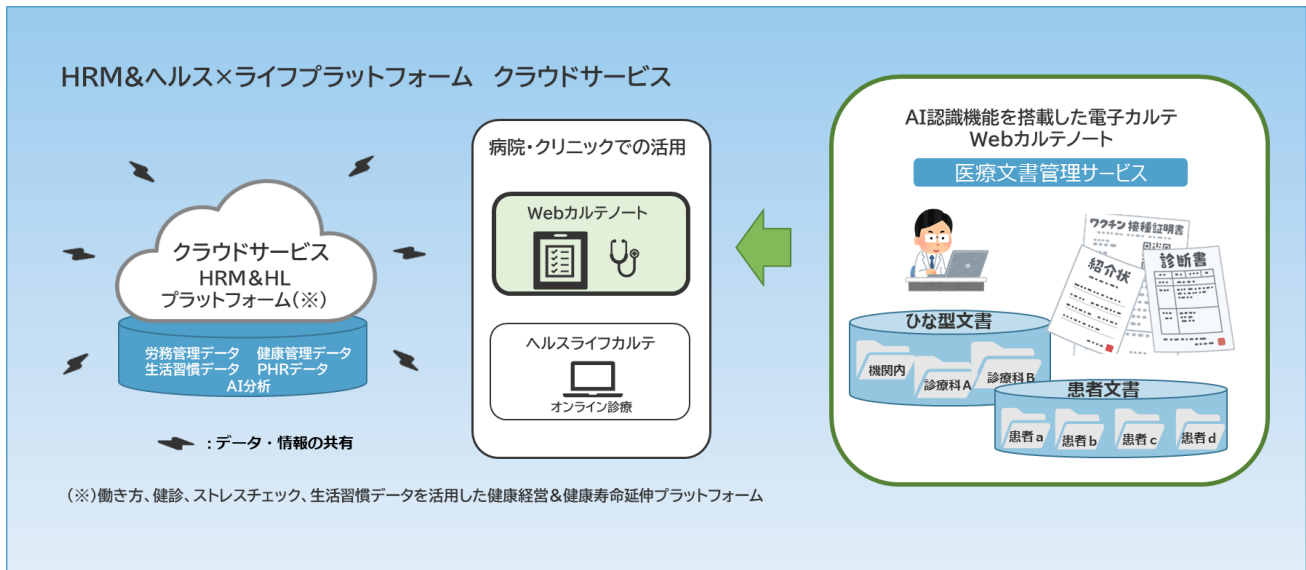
HRM&ヘルス×ライフプラットフォーム　クラウドサービス

クラウドサービス
HRM＆HL
プラットフォーム（※）

労務管理データ　健康管理データ
生活習慣データ　PHRデータ
AI分析

：データ・情報の共有

病院・クリニックでの活用

Webカルテノート

ヘルスライフカルテ

オンライン診療

AI認識機能を搭載した電子カルテ
Webカルテノート

医療文書管理サービス

ワクチン接種証明書

紹介状

診断書

ひな型文書

機関内

診療科A

診療科B

患者文書

患者a

患者b

患者c

患者d

（※）働き方、健診、ストレスチェック、生活習慣データを活用した健康経営＆健康寿命延伸プラットフォーム